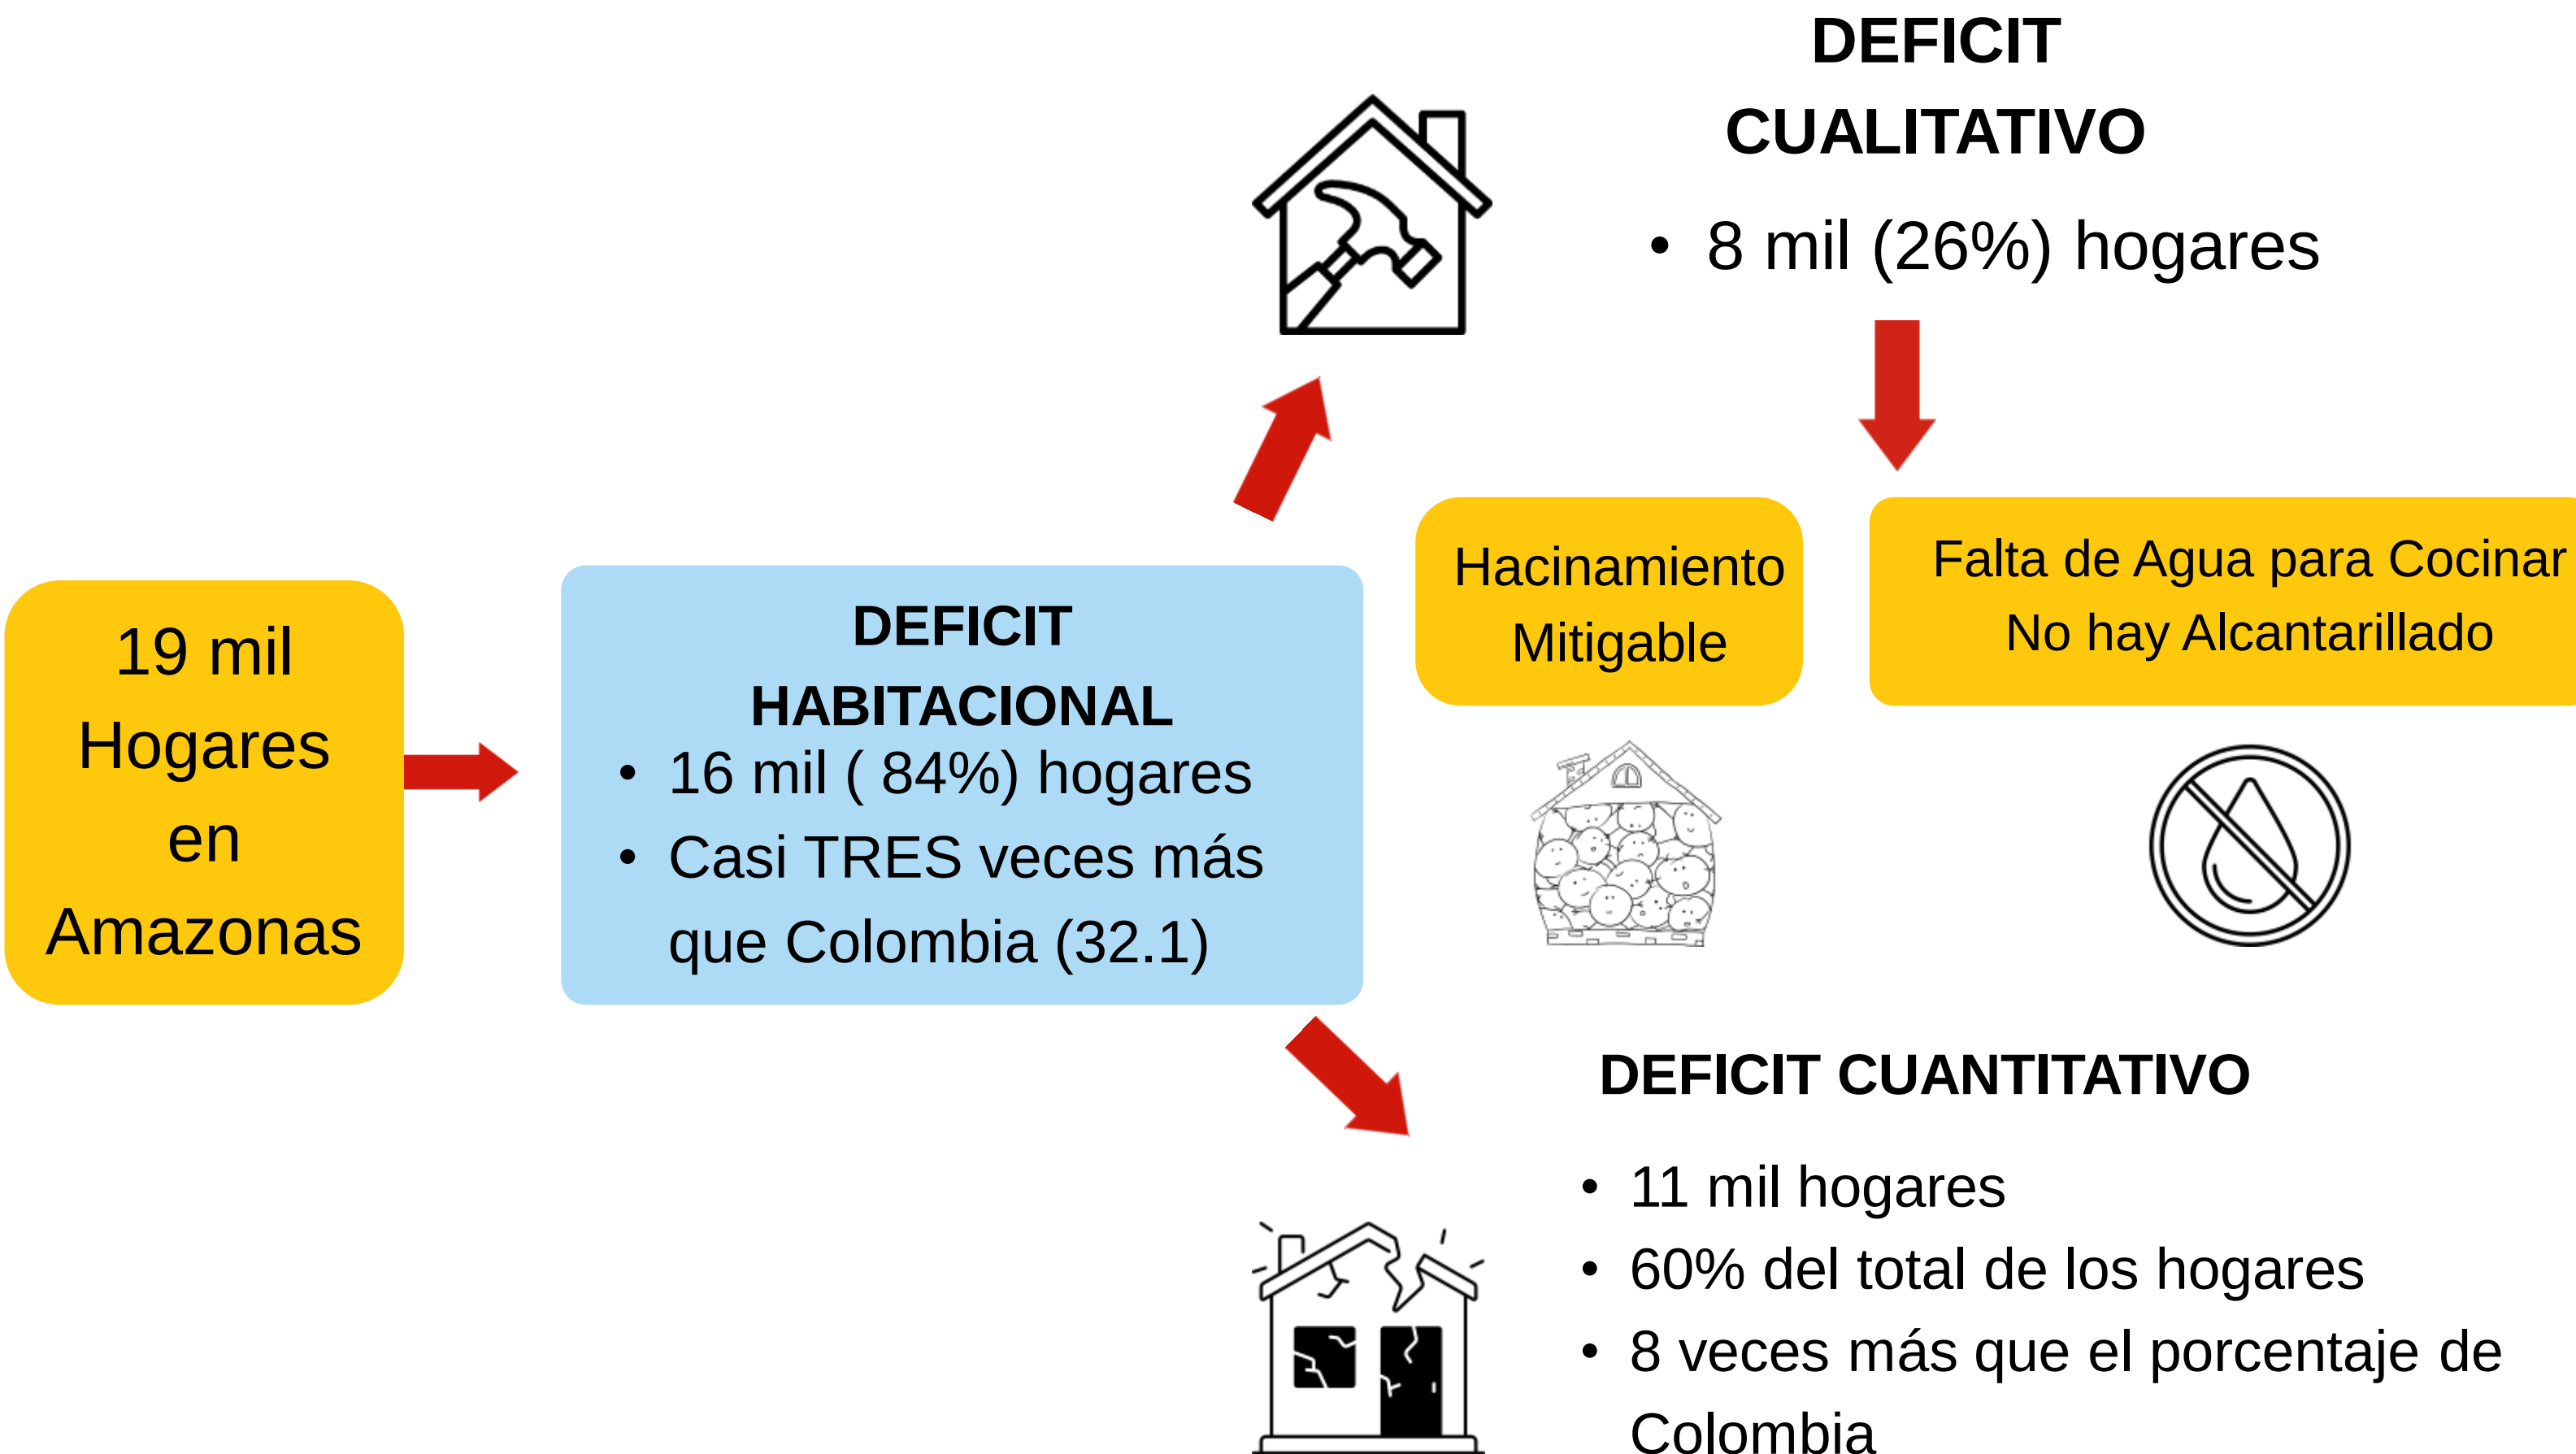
19 mil Hogares en Amazonas

DEFICIT HABITACIONAL

- 16 mil ( 84%) hogares
- Casi TRES veces más que Colombia (32.1)

DEFICIT CUALITATIVO

- 8 mil (26%) hogares

Hacinamiento Mitigable

Falta de Agua para Cocinar
No hay Alcantarillado

DEFICIT CUANTITATIVO

- 11 mil hogares
- 60% del total de los hogares
- 8 veces más que el porcentaje de Colombia